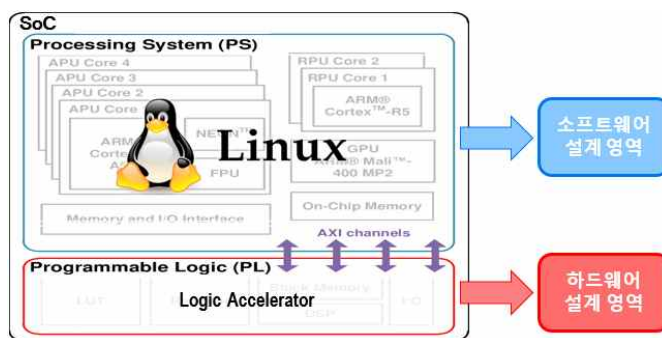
SoC

Processing System (PS)

APU Core 4
APU Core 3
APU Core 2
APU Core
ARM
Corte
A
NEON™
FPU

Linux

RPU Core 2
RPU Core 1
ARM®
Cortex™-R5

GPU
ARM® Mali™-400 MP2

Memory and I/O Interface

On-Chip Memory

AXI channels

소프트웨어 설계 영역

Programmable Logic (PL)

LUT
Block Memory
DSP
I/O

Logic Accelerator

하드웨어 설계 영역